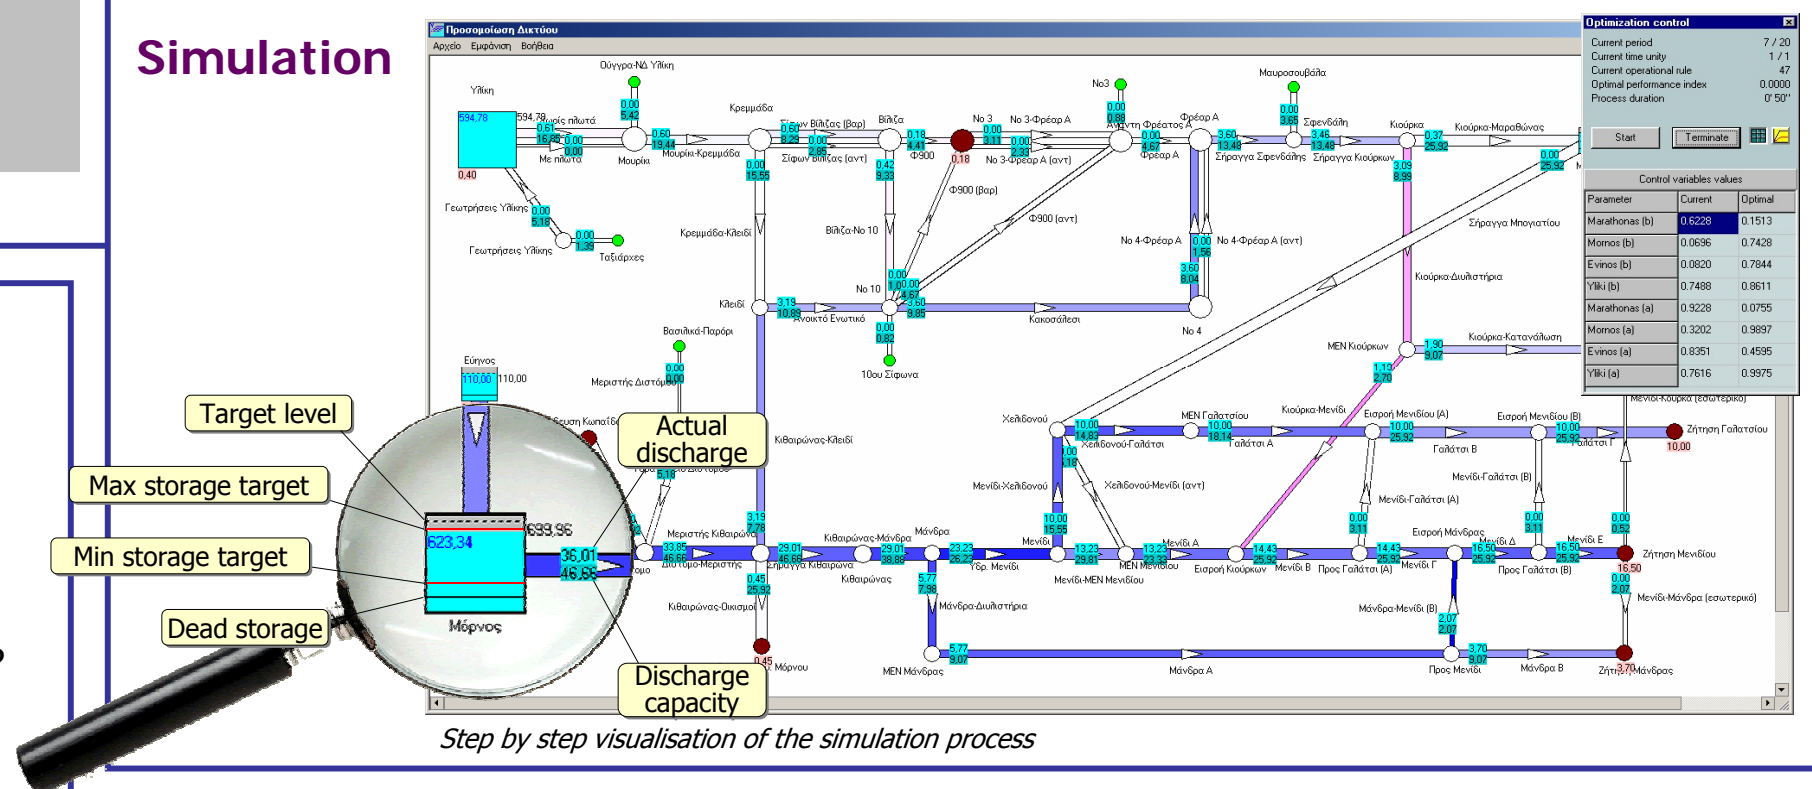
Simulation

Προσομοίωση Δικτύου
Αρχείο Εμφάνιση Βοήθεια

Optimization control
Current period 7 / 20
Current time unity 1 / 1
Current operational rule 47
Optimal performance index 0.0000
Process duration 0' 50''
Start
Terminate
Control variables values

| Parameter | Current | Optimal |
|---|---|---|
| Marathonas (b) | 0.6228 | 0.1513 |
| Mornos (b) | 0.0696 | 0.7428 |
| Evinos (b) | 0.0820 | 0.7844 |
| Yliki (b) | 0.7488 | 0.8611 |
| Marathonas (a) | 0.9228 | 0.0755 |
| Mornos (a) | 0.3202 | 0.9897 |
| Evinos (a) | 0.8351 | 0.4595 |
| Yliki (a) | 0.7616 | 0.9975 |

Υλίκη 594,78 594,78 Ούγγρα-ΝΔ Υλίκη Κρεμμύδα Μουρίκι Μουρίκι-Κρεμμύδα Βίλιζα Φ900 No 3 No 3-Φρέαρ Α Μαυροσουβάλα Φρέαρ Α Σφενδάλη Κιούρκα Κιούρκα-Μαραθώνας Γεωτρήσεις Υλίκης Ταξιάρχες Κρεμμύδα-Κλειδί Βίλιζα-No 10 No 4-Φρέαρ Α Σήραγγα Μπογιατίου Κλειδί No 10 Κακοσάλεσι No 4 Κιούρκα-Διυλιστήριο 10ου Σίφωνα Βασιλικά-Παρόρι Μεριστής Διατόμου Εύηνος 110,00 110,00 ΜΕΝ Κιούρκων Κιούρκα-Καταναλωση Χελιδονού ΜΕΝ Γαλατσίου Κιούρκα-Μενίδι Εισροή Μενίδιου (Α) Εισροή Μενίδιου (Β) Ζήτηση Γαλατσίου Κιθαιρώνας-Κλειδί Μενίδι-Χελιδονού Μεριστής Κιθαιρώνα Κιθαιρώνας-Μάνδρα Μάνδρα Μενίδι Α ΜΕΝ Μενιδίου Ζήτηση Μενιδίου Κιθαιρώνας-Οικισμοί Μάνδρα-Διυλιστήριο Μενίδι-Μάνδρα (εσωτερικό) ΜΕΝ Μάνδρας Μάνδρα Α Προς Μενίδι Μάνδρα Β Ζήτηση Μάνδρας Μόρνου

Target level
Actual discharge
Max storage target
Min storage target
Dead storage
Discharge capacity
623,34
699,96
36,01
46,58
Μόρνος

Step by step visualisation of the simulation process